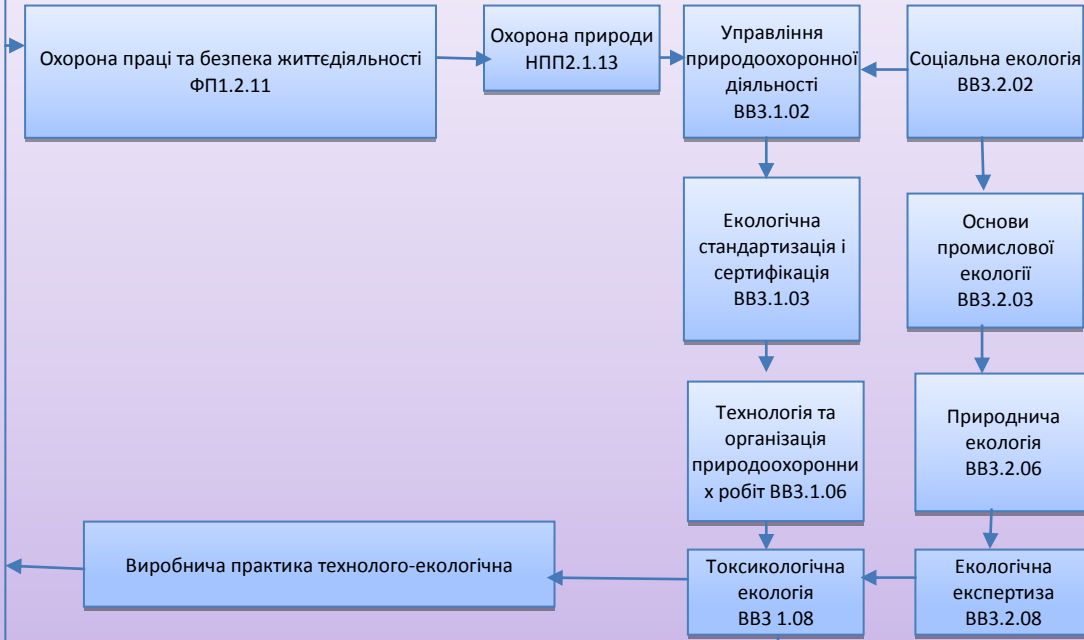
Охорона праці та безпека життєдіяльності ФП1.2.11

Охорона природи НПП2.1.13

Управління природоохоронної діяльності ВВ3.1.02

Соціальна екологія ВВ3.2.02

Екологічна стандартизація і сертифікація ВВ3.1.03

Основи промислової екології ВВ3.2.03

Технологія та організація природоохоронних робіт ВВ3.1.06

Природнича екологія ВВ3.2.06

Виробнича практика технолого-екологічна

Токсикологічна екологія ВВ3 1.08

Екологічна експертиза ВВ3.2.08